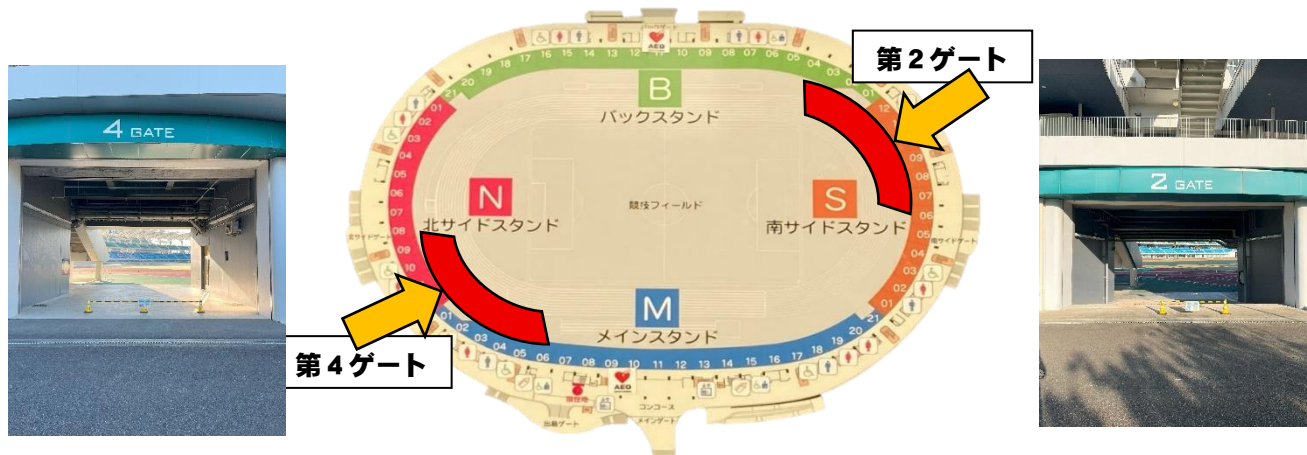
4 GATE

第２ゲート

B
バックスタンド

N
北サイドスタンド

競技フィールド

S
南サイドスタンド

M
メインスタンド

第４ゲート

2 GATE

AED

AED

21 20 19 18 17 16 15 14 13 12 11 10 09 08 07 06 05 04 03 02 01

01 02 03 04 05 06 07 08 09 10

12 11 10 09 08 07 06 05 04 03 02 01

01 02 03 04 05 06 07 08 09 10 11 12 13 14 15 16 17 18 19 20 21

北サイドゲート

南サイドゲート

コンコース

メインゲート

出島ゲート

救護所